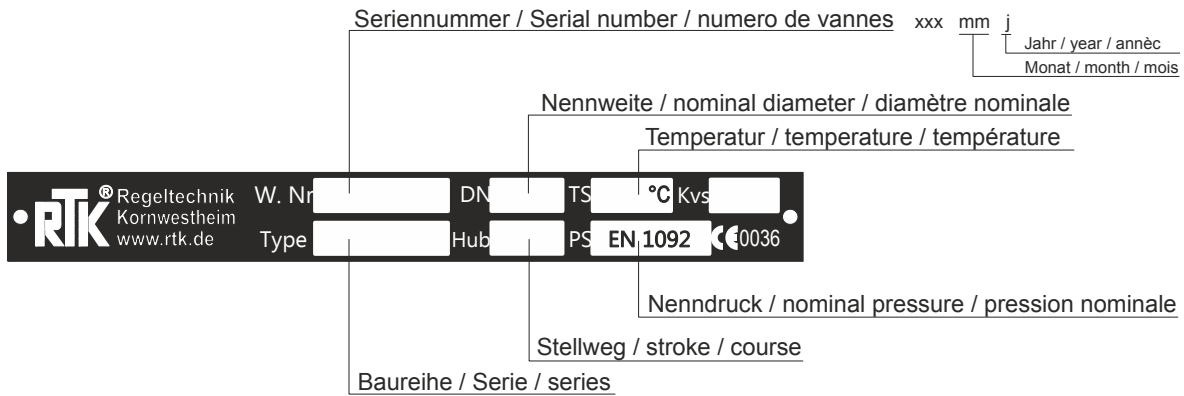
Seriennummer / Serial number / numero de vannes xxx mm j

Jahr / year / annèc

Monat / month / mois

Nennweite / nominal diameter / diamètre nominale

Temperatur / temperature / température

RTK® Regeltechnik Kornwestheim www.rtk.de

W. Nr

DN

TS

°C

Kvs

Type

Hub

PS

EN 1092

CE 0036

Nenndruck / nominal pressure / pression nominale

Stellweg / stroke / course

Baureihe / Serie / series